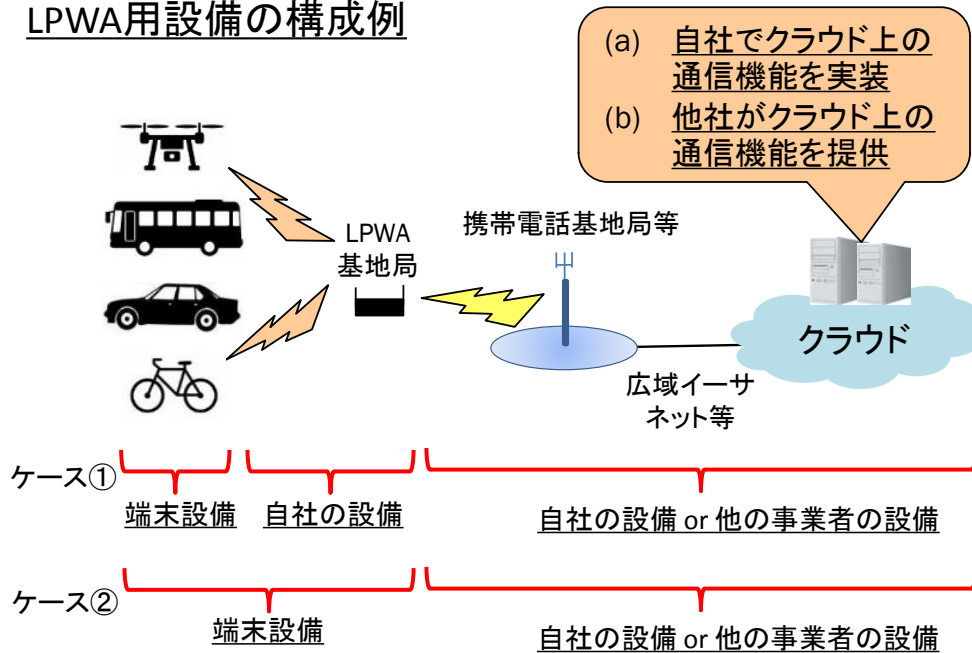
LPWA用設備の構成例

(a) 自社でクラウド上の通信機能を実装
(b) 他社がクラウド上の通信機能を提供

LPWA
基地局

携帯電話基地局等

クラウド

広域イーサネット等

ケース①
端末設備
自社の設備
自社の設備 or 他の事業者の設備

ケース②
端末設備
自社の設備 or 他の事業者の設備